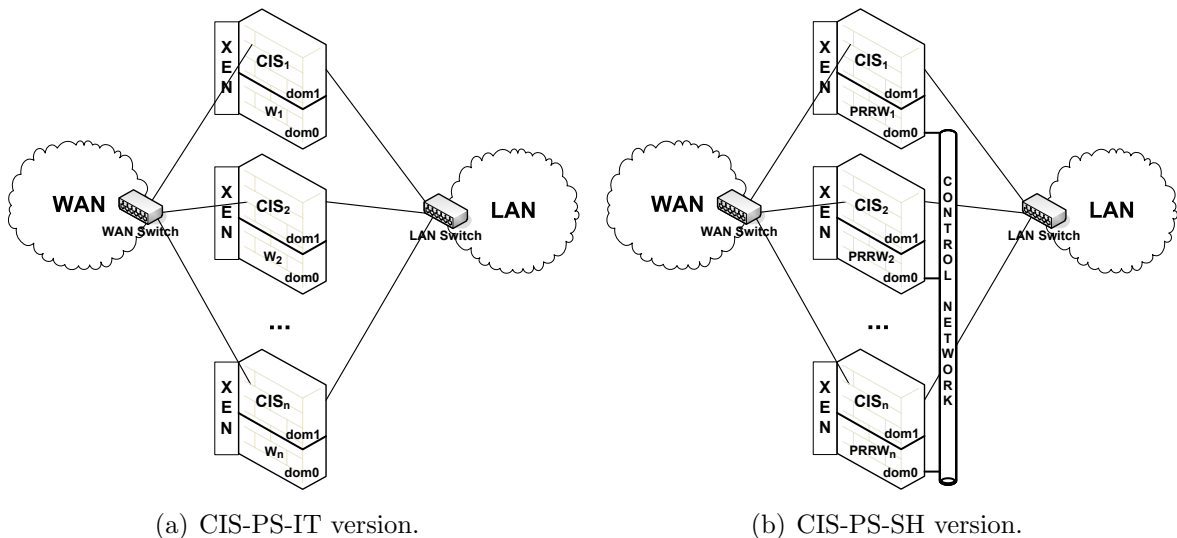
XEN
CIS$_1$
dom1
W$_1$
dom0

WAN
WAN Switch

XEN
CIS$_2$
dom1
W$_2$
dom0

LAN Switch
LAN

...

XEN
CIS$_n$
dom1
W$_n$
dom0

(a) CIS-PS-IT version.

XEN
CIS$_1$
dom1
PRRW$_1$
dom0

WAN
WAN Switch

XEN
CIS$_2$
dom1
PRRW$_2$
dom0

CONTROL NETWORK

LAN Switch
LAN

...

XEN
CIS$_n$
dom1
PRRW$_n$
dom0

(b) CIS-PS-SH version.